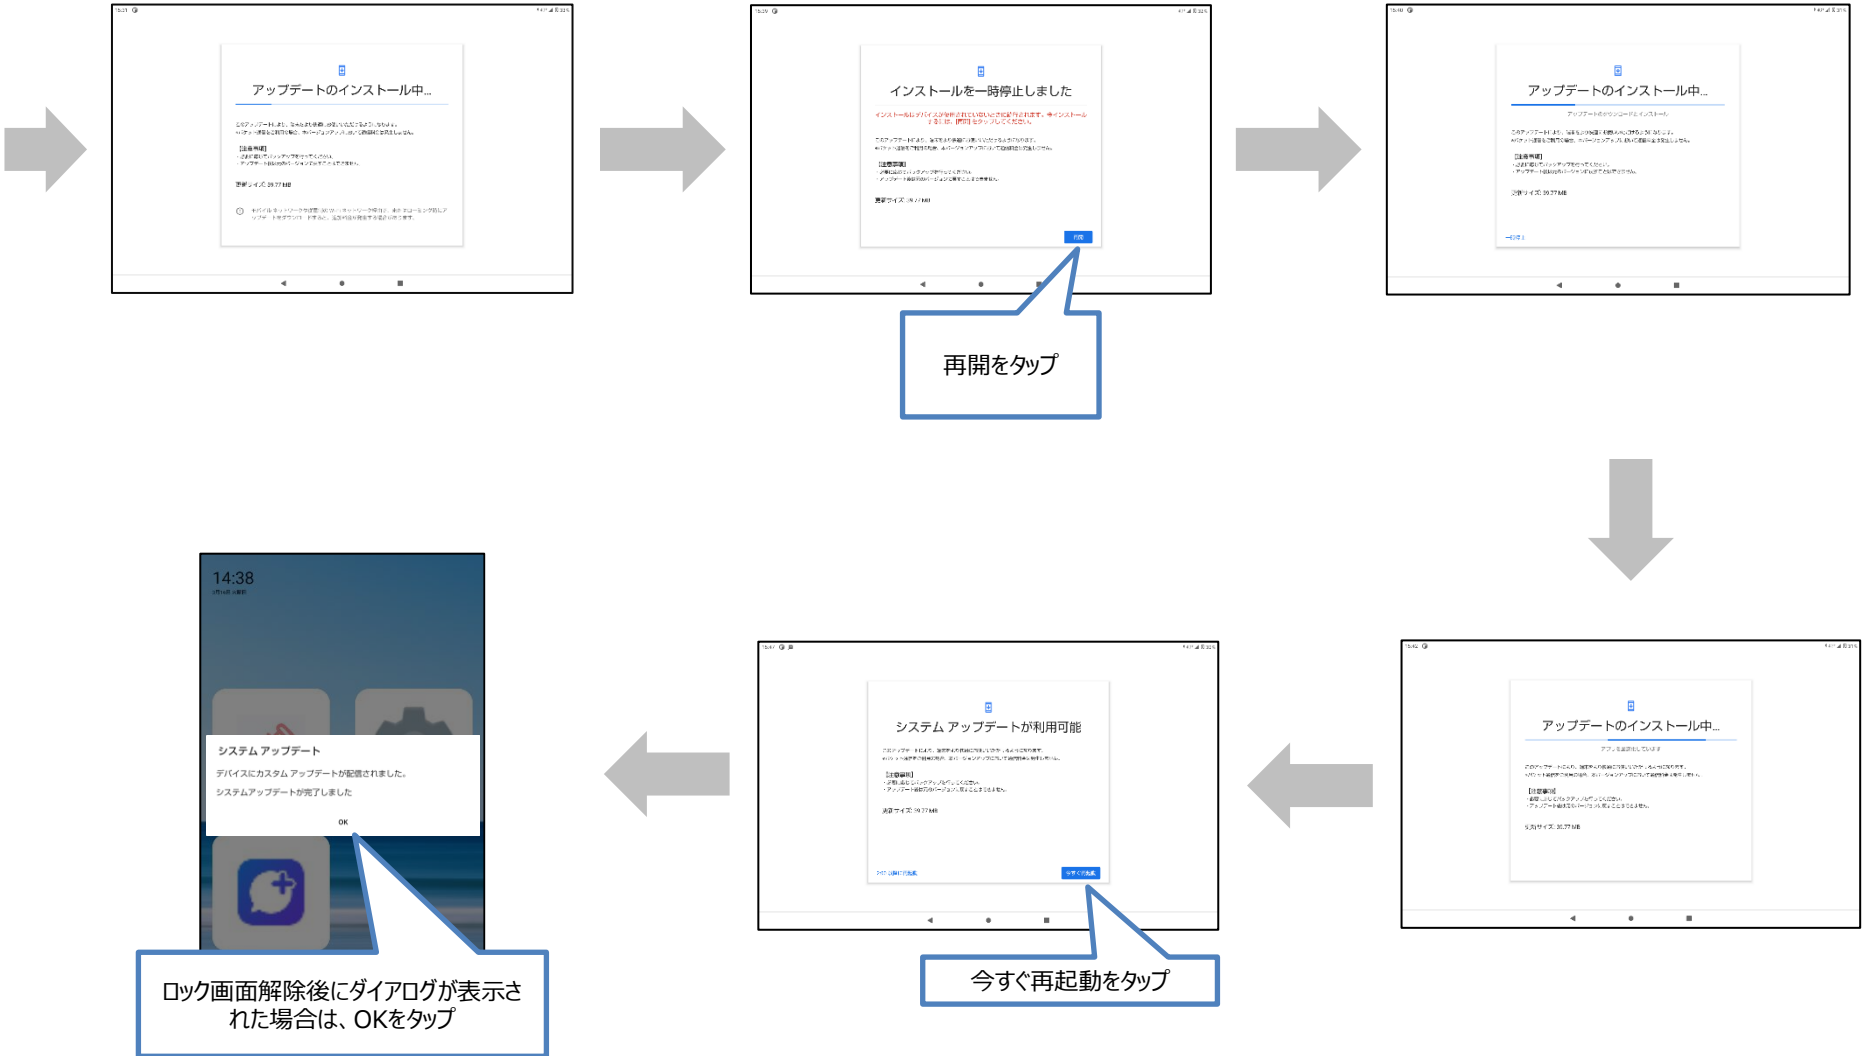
アップデートのインストール中...

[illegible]

更新サイズ: 29.77 MB

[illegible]

インストールを一時停止しました

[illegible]

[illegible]

更新サイズ: 29.77 MB

再開

再開をタップ

アップデートのインストール中...

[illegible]

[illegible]

更新サイズ: 29.77 MB

一時停止

アップデートのインストール中...

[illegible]

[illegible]

更新サイズ: 29.77 MB

システム アップデートが利用可能

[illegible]

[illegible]

更新サイズ: 29.77 MB

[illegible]

今すぐ再起動

今すぐ再起動をタップ

14:38

システム アップデート

デバイスにカスタム アップデートが配信されました。

システムアップデートが完了しました

OK

ロック画面解除後にダイアログが表示された場合は、OKをタップ